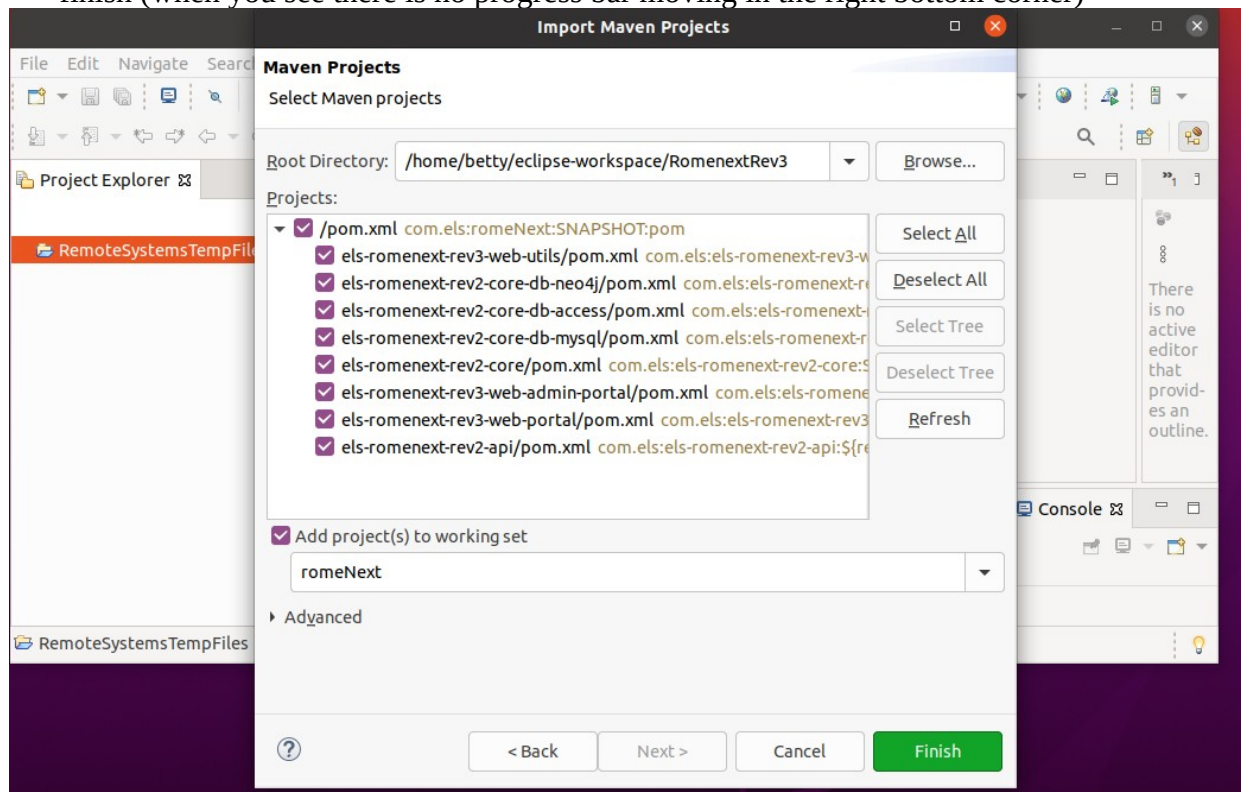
finish (when you see there is no progress bar moving in the right bottom corner)

Import Maven Projects

File Edit Navigate Searc

Maven Projects

Select Maven projects

Project Explorer ☒

RemoteSystemsTempFile

Root Directory: /home/betty/eclipse-workspace/RomenextRev3

Browse...

Projects:

/pom.xml com.els:romeNext:SNAPSHOT:pom

els-romenext-rev3-web-utils/pom.xml com.els:els-romenext-rev3-w

els-romenext-rev2-core-db-neo4j/pom.xml com.els:els-romenext-r

els-romenext-rev2-core-db-access/pom.xml com.els:els-romenext-

els-romenext-rev2-core-db-mysql/pom.xml com.els:els-romenext-r

els-romenext-rev2-core/pom.xml com.els:els-romenext-rev2-core:S

els-romenext-rev3-web-admin-portal/pom.xml com.els:els-romene

els-romenext-rev3-web-portal/pom.xml com.els:els-romenext-rev3

els-romenext-rev2-api/pom.xml com.els:els-romenext-rev2-api:${re

Select All

Deselect All

Select Tree

Deselect Tree

Refresh

There is no active editor that provides an outline.

Add project(s) to working set

romeNext

Console ☒

Advanced

RemoteSystemsTempFiles

< Back

Next >

Cancel

Finish